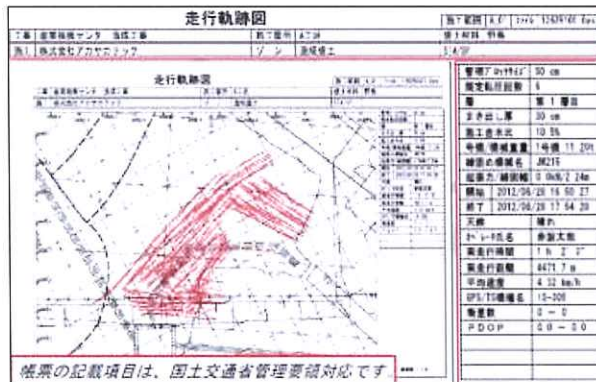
走行軌跡図

| 工事 | 産業物流センタ 造成工事 | 施工箇所 | A工区 | | |
|---|---|---|---|---|---|
| 施工 | 株式会社アカサカテック | | ゾーン | 路体盛土 | |

走行軌跡図

| 管理ブロックサイズ | 50 cm |
|---|---|
| 規定転圧回数 | 6 |
| 層 | 第 1 層目 |
| まき出し厚 | 30 cm |
| 施工含水比 | 10.5% |
| 号機/機械重量 | 1号機 11.20t |
| 締固め機械名 | JM215 |
| 振動方/締固幅 | 0.0kN/2.24m |
| 開始 | 2012/06/28 16:50:27 |
| 終了 | 2012/06/28 17:54:28 |
| 天候 | 晴れ |
| ｵﾍﾟﾚｰﾀ氏名 | 赤坂太郎 |
| 総走行時間 | 1h 2 3' |
| 総走行距離 | 4471.7 m |
| 平均速度 | 4.32 km/h |
| GPS/TS機種名 | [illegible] |
| 衛星数 | 0 ～ 0 |
| PDOP | 0.0 ～ 0.0 |

帳票の記載項目は、国土交通省管理要領対応です